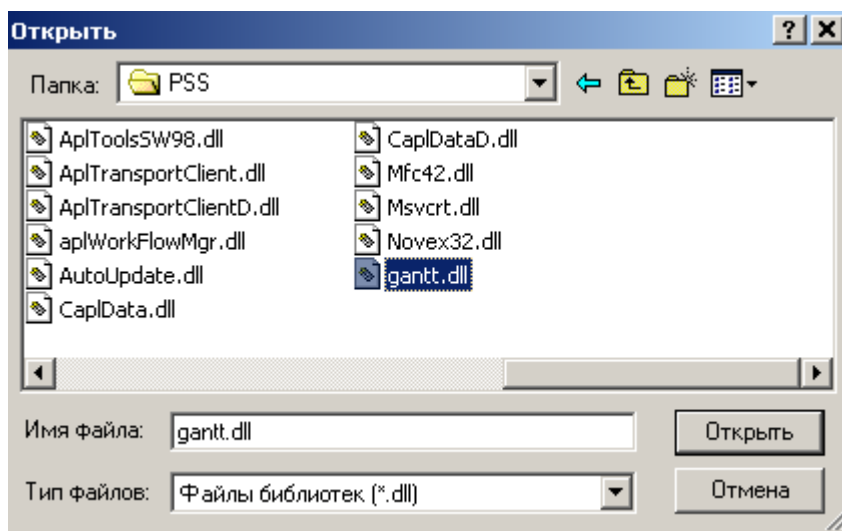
Открыть

? X

Папка: PSS

AplToolsSW98.dll
AplTransportClient.dll
AplTransportClientD.dll
aplWorkFlowMgr.dll
AutoUpdate.dll
CaplData.dll
CaplDataD.dll
Mfc42.dll
Msvcrt.dll
Novex32.dll
gantt.dll

Имя файла: gantt.dll

Открыть

Тип файлов: Файлы библиотек (*.dll)

Отмена